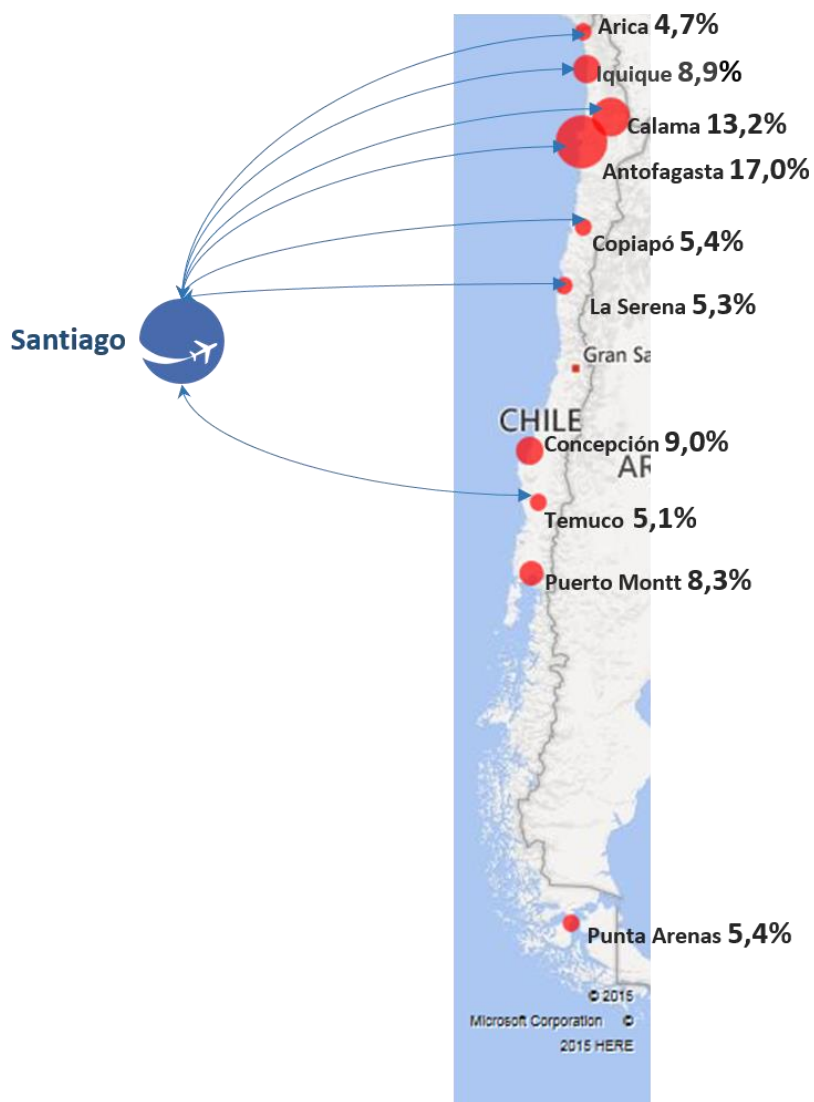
Arica 4,7%
Iquique 8,9%
Calama 13,2%
Antofagasta 17,0%
Copiapó 5,4%
La Serena 5,3%
Santiago
Gran Sa
CHILE
Concepción 9,0%
AR
Temuco 5,1%
Puerto Montt 8,3%
Punta Arenas 5,4%
© 2015 Microsoft Corporation © 2015 HERE